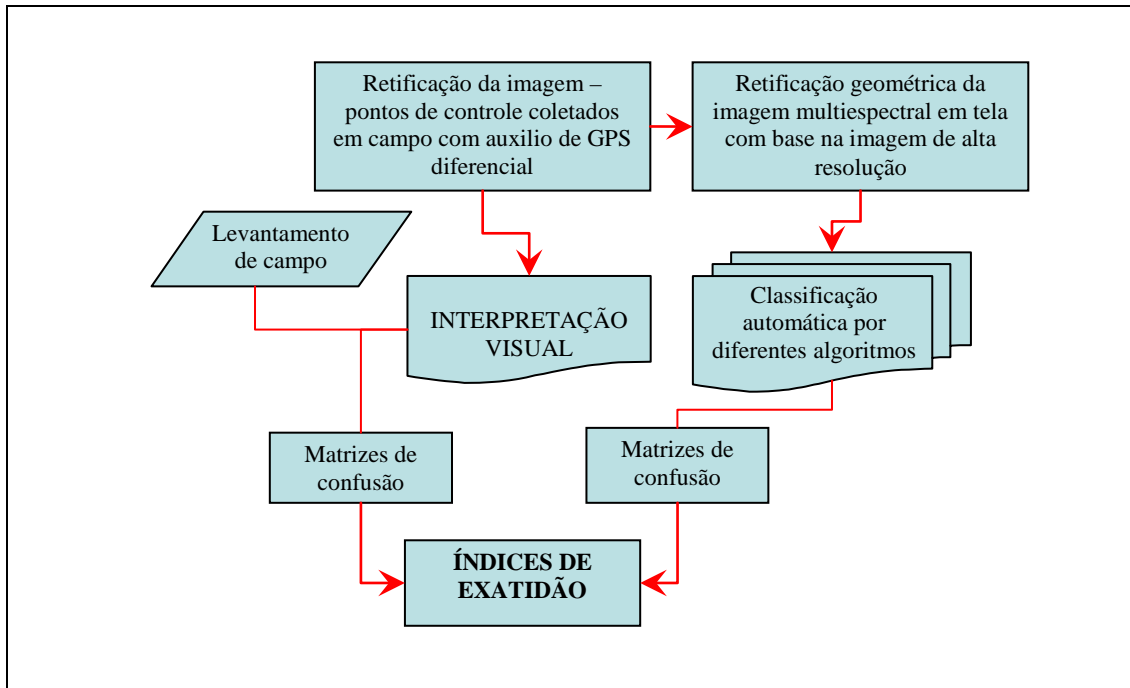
Retificação da imagem – pontos de controle coletados em campo com auxilio de GPS diferencial

Retificação geométrica da imagem multiespectral em tela com base na imagem de alta resolução

Levantamento de campo

INTERPRETAÇÃO VISUAL

Classificação automática por diferentes algoritmos

Matrizes de confusão

Matrizes de confusão

**ÍNDICES DE EXATIDÃO**